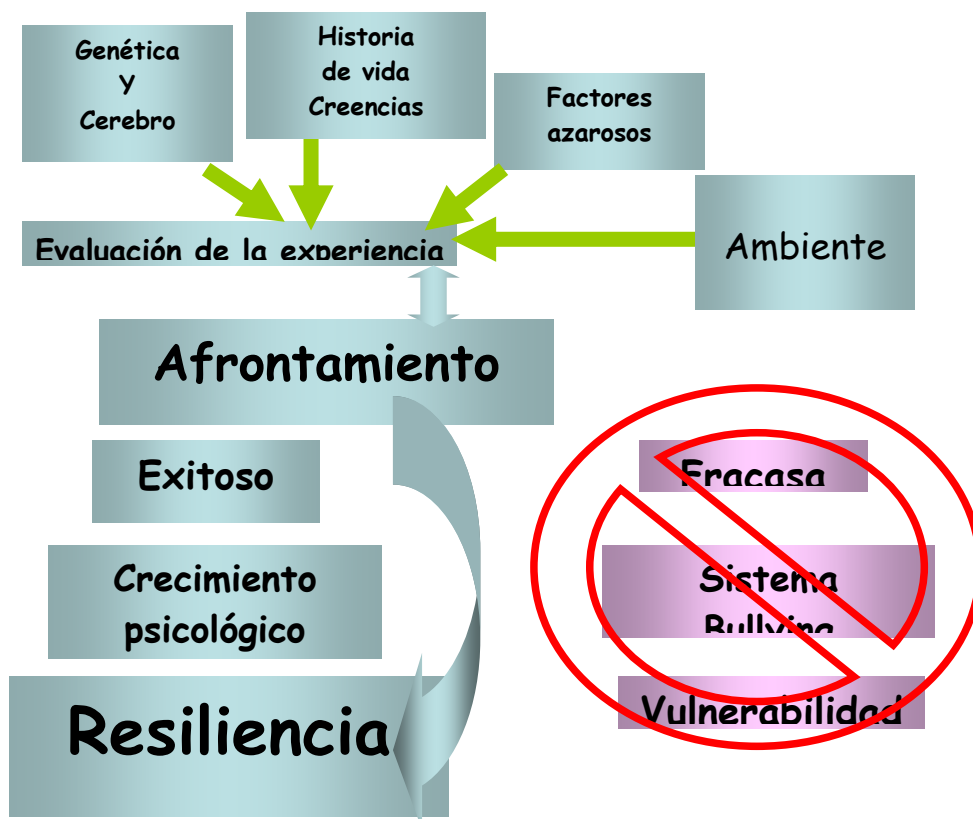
Genética
Y
Cerebro

Historia
de vida
Creencias

Factores
azarosos

Evaluación de la experiencia

Ambiente

Afrontamiento

Exitoso

Crecimiento
psicológico

Resiliencia

Fracasa

Sistema
Bullying

Vulnerabilidad